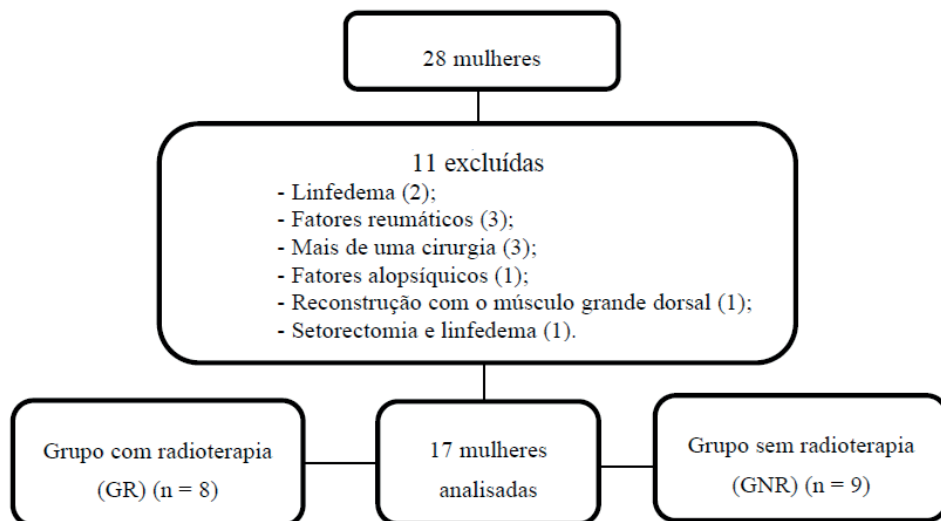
28 mulheres

11 excluídas
- Linfedema (2);
- Fatores reumáticos (3);
- Mais de uma cirurgia (3);
- Fatores alopsíquicos (1);
- Reconstrução com o músculo grande dorsal (1);
- Setorectomia e linfedema (1).

Grupo com radioterapia (GR) (n = 8)

17 mulheres analisadas

Grupo sem radioterapia (GNR) (n = 9)